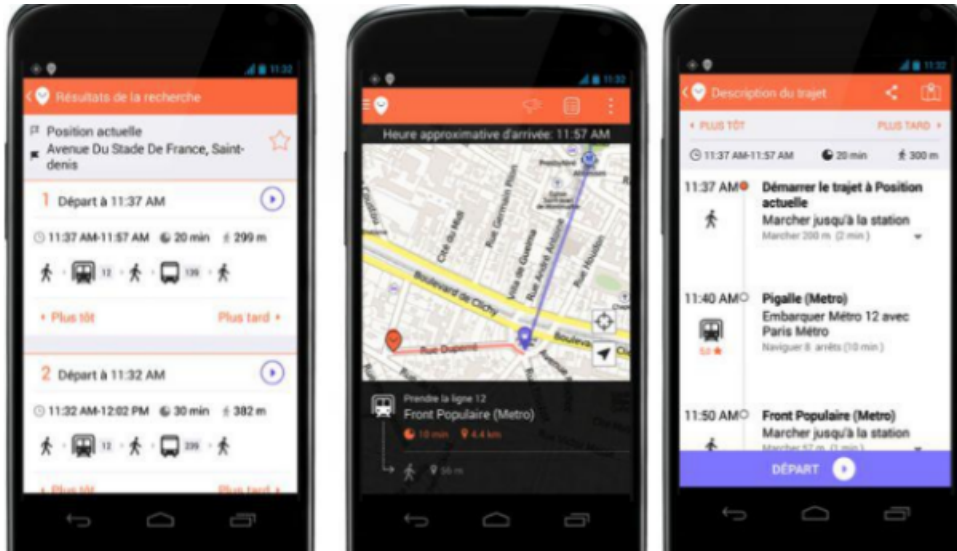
11:32

Résultats de la recherche

Position actuelle
Avenue Du Stade De France, Saint-denis

1 Départ à 11:37 AM

11:37 AM-11:57 AM 20 min 299 m

12 139

Plus tôt Plus tard

2 Départ à 11:32 AM

11:32 AM-12:02 PM 30 min 382 m

12 239

Plus tôt Plus tard

11:32

Heure approximative d'arrivée: 11:57 AM

Boulevard de Clichy
Rue Dupuis
Boulevard

Prendre la ligne 12
Front Populaire (Metro)
10 min 4.4 km

11:32

Description du trajet

PLUS TÔT PLUS TARD

11:37 AM-11:57 AM 20 min 300 m

11:37 AM Démarrer le trajet à Position actuelle
Marcher jusqu'à la station
Marcher 200 m (2 min)

11:40 AM Pigalle (Metro)
Embarquer Métro 12 avec Paris Métro
Naviguer 8 arrêts (10 min)

11:50 AM Front Populaire (Metro)
Marcher jusqu'à la station

DÉPART